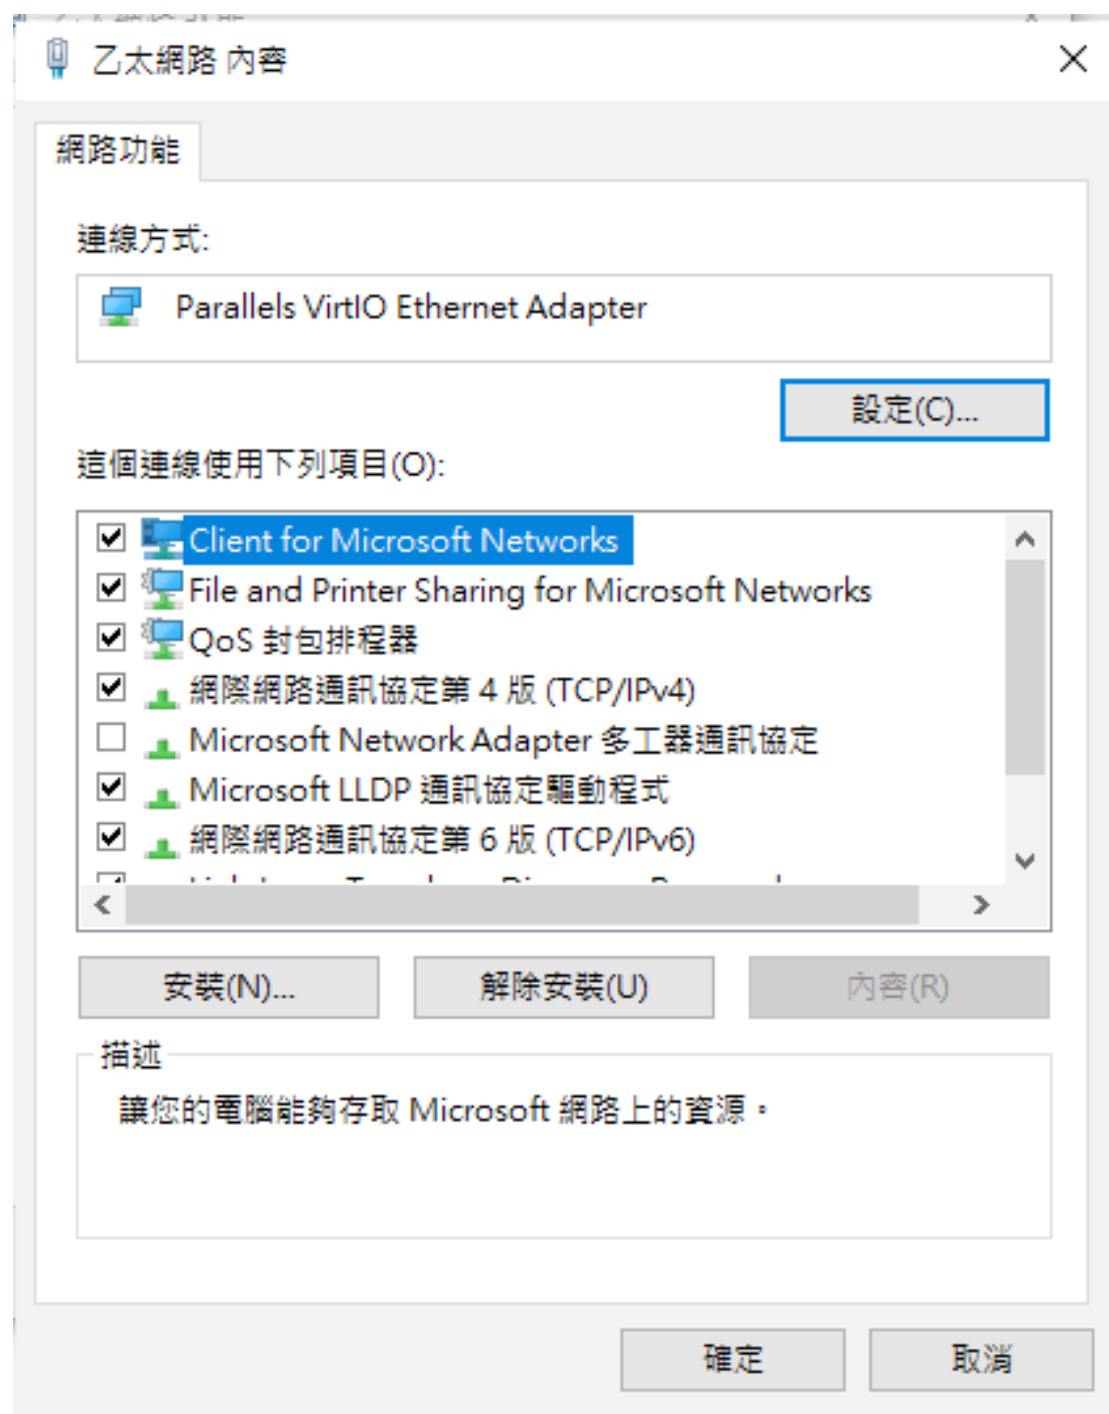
乙太網路 內容

網路功能

連線方式:

Parallels VirtIO Ethernet Adapter

設定(C)...

這個連線使用下列項目(O):

Client for Microsoft Networks
File and Printer Sharing for Microsoft Networks
QoS 封包排程器
網際網路通訊協定第 4 版 (TCP/IPv4)
Microsoft Network Adapter 多工器通訊協定
Microsoft LLDP 通訊協定驅動程式
網際網路通訊協定第 6 版 (TCP/IPv6)
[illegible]

安裝(N)...
解除安裝(U)
內容(R)

描述

讓您的電腦能夠存取 Microsoft 網路上的資源。

確定
取消